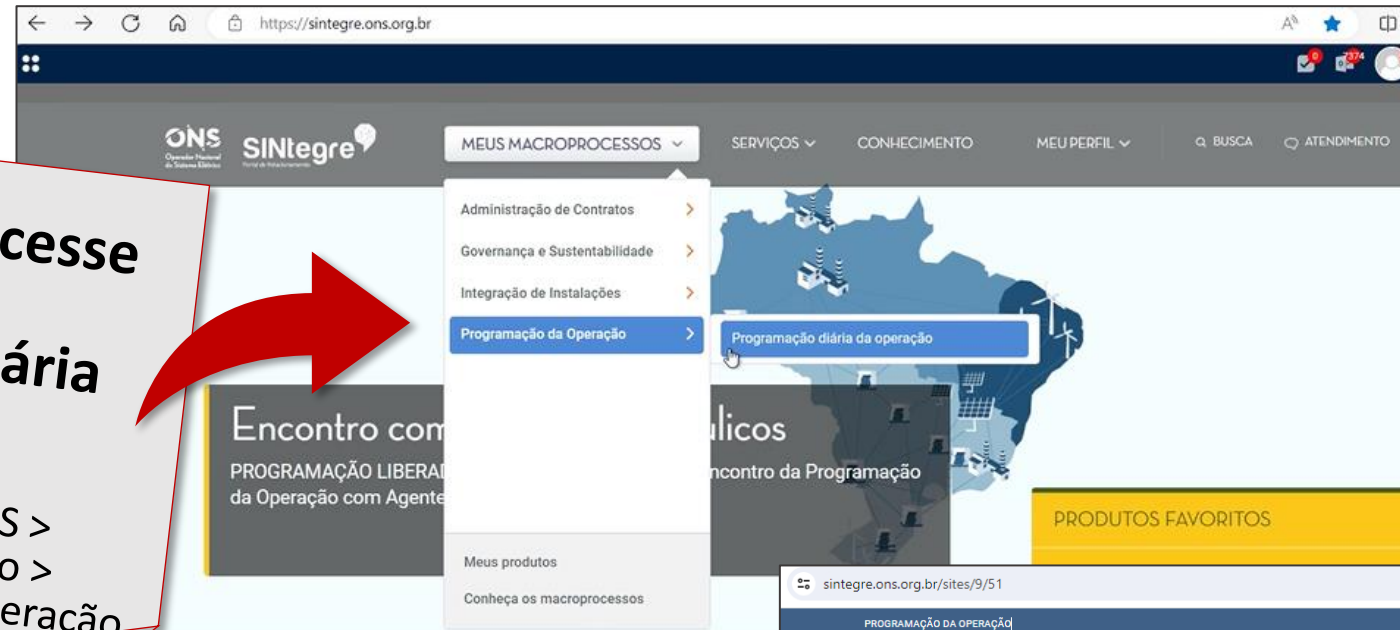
https://sintegre.ons.org.br

ONS Operador Nacional do Sistema Elétrico

SINtegre Portal de Relacionamento

MEUS MACROPROCESSOS

SERVIÇOS

CONHECIMENTO

MEU PERFIL

BUSCA

ATENDIMENTO

Administração de Contratos

Governança e Sustentabilidade

Integração de Instalações

Programação da Operação

Programação diária da operação

Meus produtos

Conheça os macroprocessos

cesse

ária

S >

o >

eração

Encontro com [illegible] ulicos

PROGRAMAÇÃO LIBERA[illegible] ncontro da Programação da Operação com Agente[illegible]

PRODUTOS FAVORITOS

sintegre.ons.org.br/sites/9/51

PROGRAMAÇÃO DA OPERAÇÃO